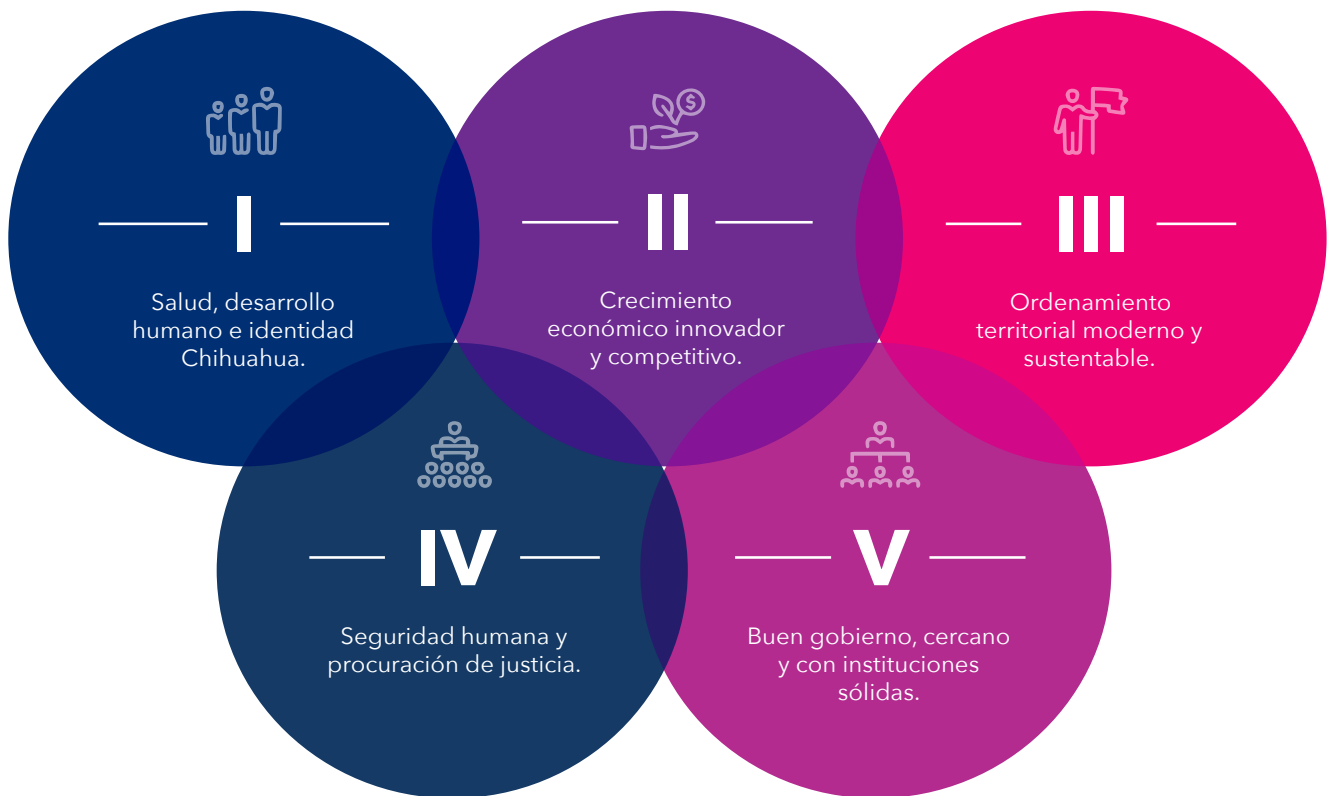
I

Salud, desarrollo humano e identidad Chihuahua.

II

Crecimiento económico innovador y competitivo.

III

Ordenamiento territorial moderno y sustentable.

IV

Seguridad humana y procuración de justicia.

V

Buen gobierno, cercano y con instituciones sólidas.